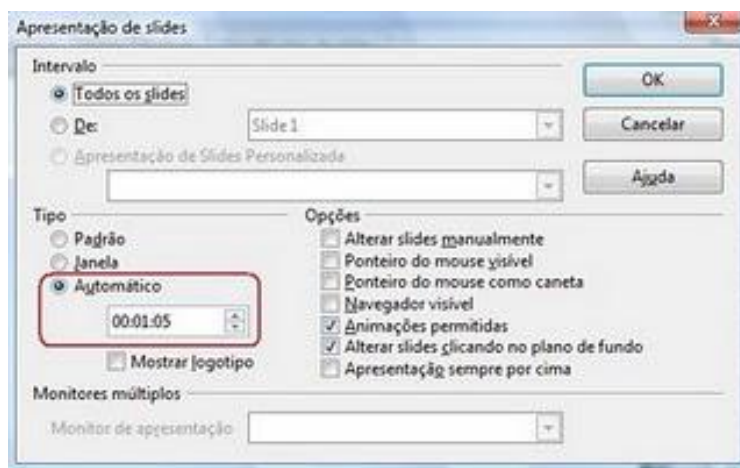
Apresentação de slides

Intervalo

Todos os slides

De: Slide 1

Apresentação de Slides Personalizada

OK

Cancelar

Ajuda

Tipo

Padrão

Janela

Automático

00:01:05

Mostrar logotipo

Opções

Alterar slides manualmente

Ponteiro do mouse visível

Ponteiro do mouse como caneta

Navegador visível

Animações permitidas

Alterar slides clicando no plano de fundo

Apresentação sempre por cima

Monitores múltiplos

Monitor de apresentação